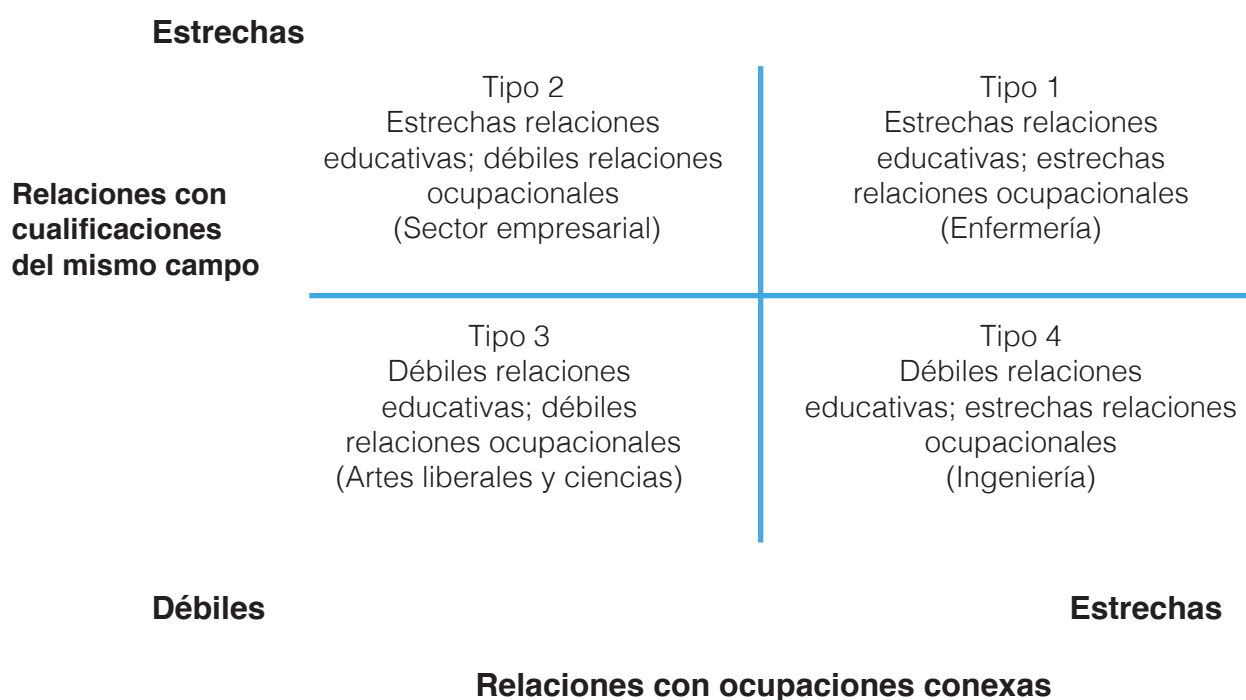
Estrechas

Relaciones con cualificaciones del mismo campo

Tipo 2
Estrechas relaciones educativas; débiles relaciones ocupacionales
(Sector empresarial)

Tipo 1
Estrechas relaciones educativas; estrechas relaciones ocupacionales
(Enfermería)

Tipo 3
Débiles relaciones educativas; débiles relaciones ocupacionales
(Artes liberales y ciencias)

Tipo 4
Débiles relaciones educativas; estrechas relaciones ocupacionales
(Ingeniería)

Débiles

Estrechas

Relaciones con ocupaciones conexas